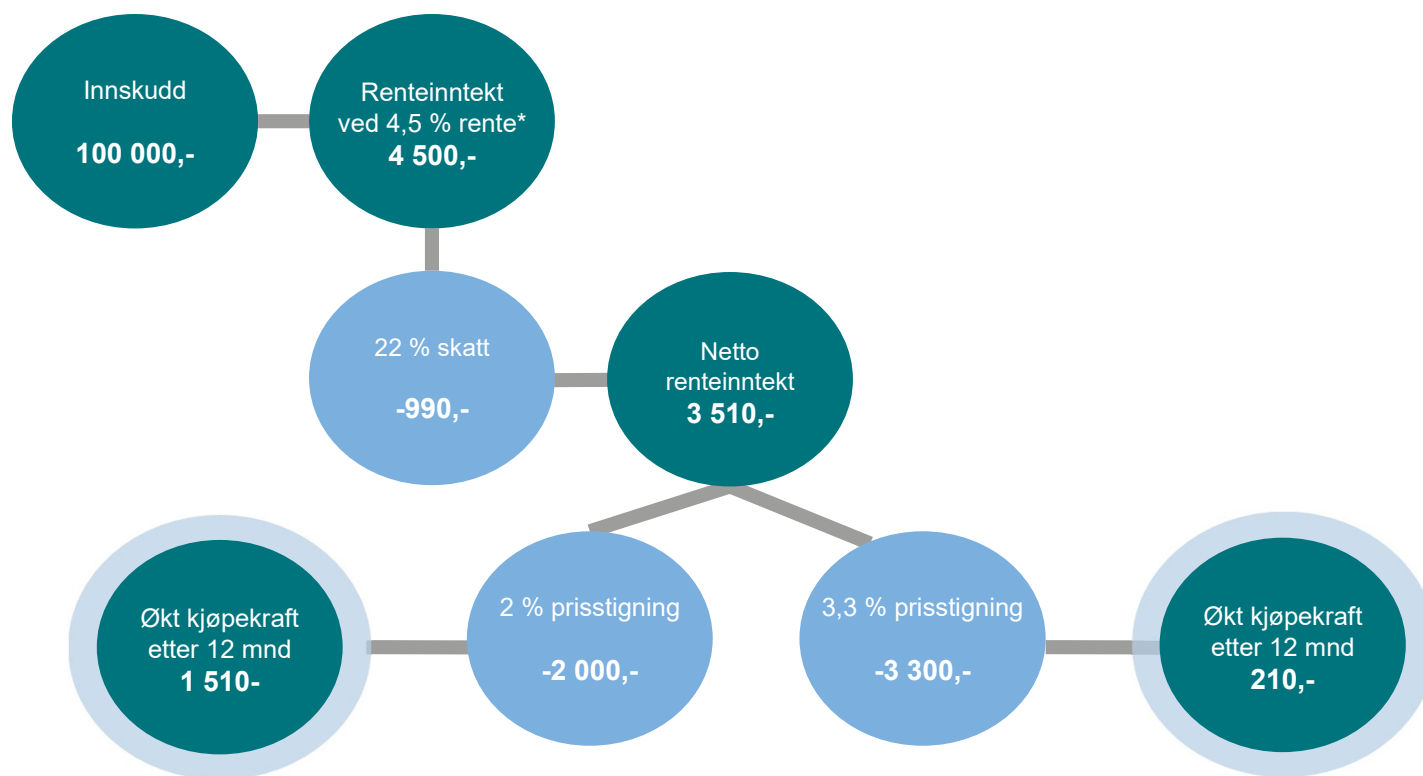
Innskudd

100 000,-

Renteinntekt ved 4,5 % rente*
4 500,-

22 % skatt

-990,-

Netto renteinntekt
3 510,-

Økt kjøpekraft etter 12 mnd
1 510-

2 % prisstigning

-2 000,-

3,3 % prisstigning

-3 300,-

Økt kjøpekraft etter 12 mnd
210,-